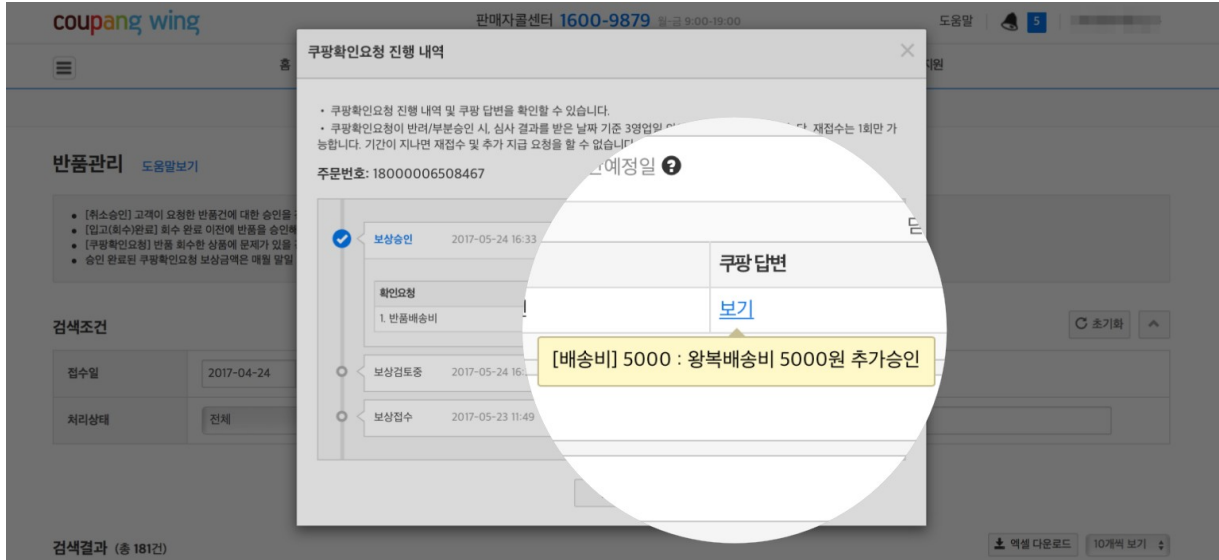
coupang wing

판매자콜센터 1600-9879 월-금 9:00-19:00

도움말 5

홈 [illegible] 지원

반품관리 도움말보기

• [취소승인] 고객이 요청한 반품건에 대한 승인을 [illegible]
• [입고(회수)완료] 회수 완료 이전에 반품을 승인해 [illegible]
• [쿠팡확인요청] 반품 회수한 상품에 문제가 있을 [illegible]
• 승인 완료된 쿠팡확인요청 보상금액은 매월 말일 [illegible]

검색조건

C 초기화

접수일 2017-04-24

처리상태 전체

검색결과 (총 181건)

엑셀 다운로드 10개씩 보기

쿠팡확인요청 진행 내역

• 쿠팡확인요청 진행 내역 및 쿠팡 답변을 확인할 수 있습니다.
• 쿠팡확인요청이 반려/부분승인 시, 심사 결과를 받은 날짜 기준 3영업일 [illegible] 다. 재접수는 1회만 가능합니다. 기간이 지나면 재접수 및 추가 지급 요청을 할 수 없습니다 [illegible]

주문번호: 18000006508467

보상승인 2017-05-24 16:33

확인요청

1. 반품배송비

보상검토중 2017-05-24 16:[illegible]

보상접수 2017-05-23 11:49

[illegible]예정일

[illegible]

쿠팡 답변

보기

[배송비] 5000 : 왕복배송비 5000원 추가승인